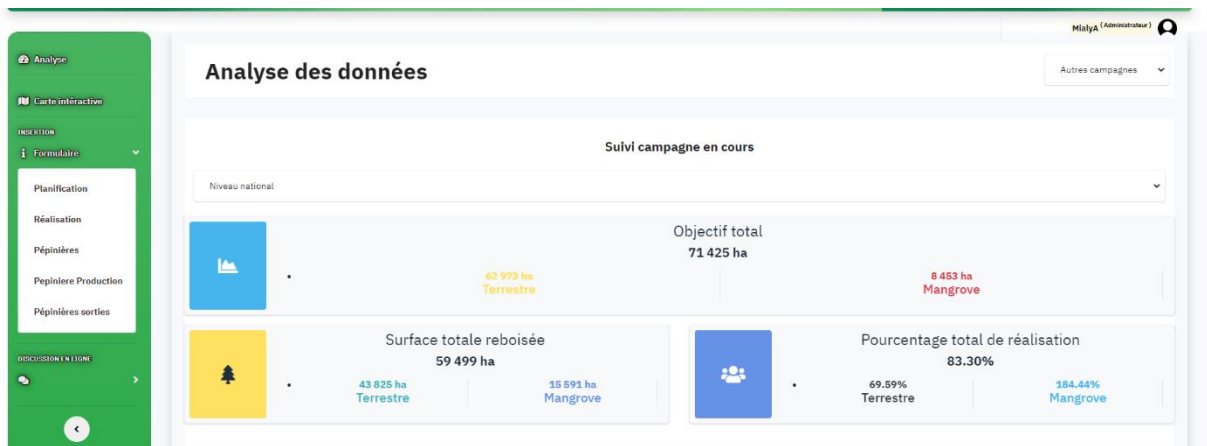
MialyA (Administrateur)

Analyse

Carte intéractive

INSERTION

Formulaire

Planification

Réalisation

Pépinières

Pepiniere Production

Pépinières sorties

DISCUSSION EN LIGNE

Analyse des données

Autres campagnes

Suivi campagne en cours

Niveau national

Objectif total
71 425 ha

62 973 ha
Terrestre

8 453 ha
Mangrove

Surface totale reboisée
59 499 ha

43 825 ha
Terrestre

15 591 ha
Mangrove

Pourcentage total de réalisation
83.30%

69.59%
Terrestre

184.44%
Mangrove